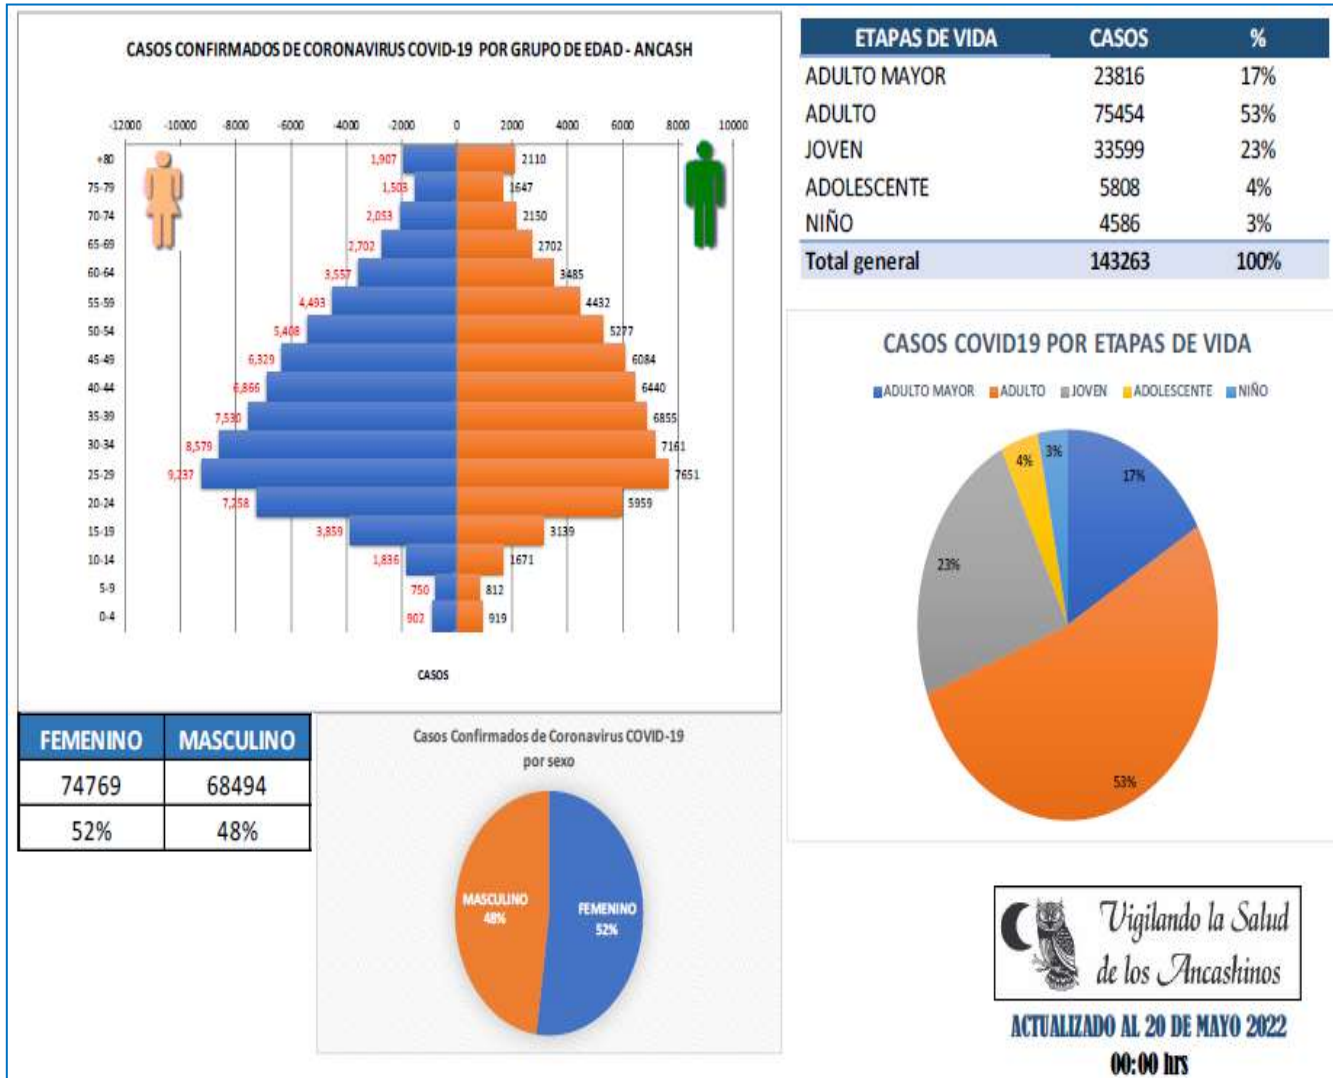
CASOS CONFIRMADOS DE CORONAVIRUS COVID-19 POR GRUPO DE EDAD - ANCASH

-12000 -10000 -8000 -6000 -4000 -2000 0 2000 4000 6000 8000 10000

| Grupo | Femenino | Masculino |
|---|---|---|
| +80 | 1,907 | 2110 |
| 75-79 | 1,503 | 1647 |
| 70-74 | 2,053 | 2150 |
| 65-69 | 2,702 | 2702 |
| 60-64 | 3,557 | 3485 |
| 55-59 | 4,493 | 4432 |
| 50-54 | 5,408 | 5277 |
| 45-49 | 6,329 | 6084 |
| 40-44 | 6,866 | 6440 |
| 35-39 | 7,530 | 6855 |
| 30-34 | 8,579 | 7161 |
| 25-29 | 9,237 | 7651 |
| 20-24 | 7,258 | 5959 |
| 15-19 | 3,859 | 3139 |
| 10-14 | 1,836 | 1671 |
| 5-9 | 750 | 812 |
| 0-4 | 902 | 919 |

CASOS

| ETAPAS DE VIDA | CASOS | % |
|---|---|---|
| ADULTO MAYOR | 23816 | 17% |
| ADULTO | 75454 | 53% |
| JOVEN | 33599 | 23% |
| ADOLESCENTE | 5808 | 4% |
| NIÑO | 4586 | 3% |
| Total general | 143263 | 100% |

CASOS COVID19 POR ETAPAS DE VIDA

ADULTO MAYOR ADULTO JOVEN ADOLESCENTE NIÑO

17% 53% 23% 4% 3%

| FEMENINO | MASCULINO |
|---|---|
| 74769 | 68494 |
| 52% | 48% |

Casos Confirmados de Coronavirus COVID-19 por sexo

MASCULINO 48%
FEMENINO 52%

Vigilando la Salud de los Ancashinos

ACTUALIZADO AL 20 DE MAYO 2022
00:00 hrs